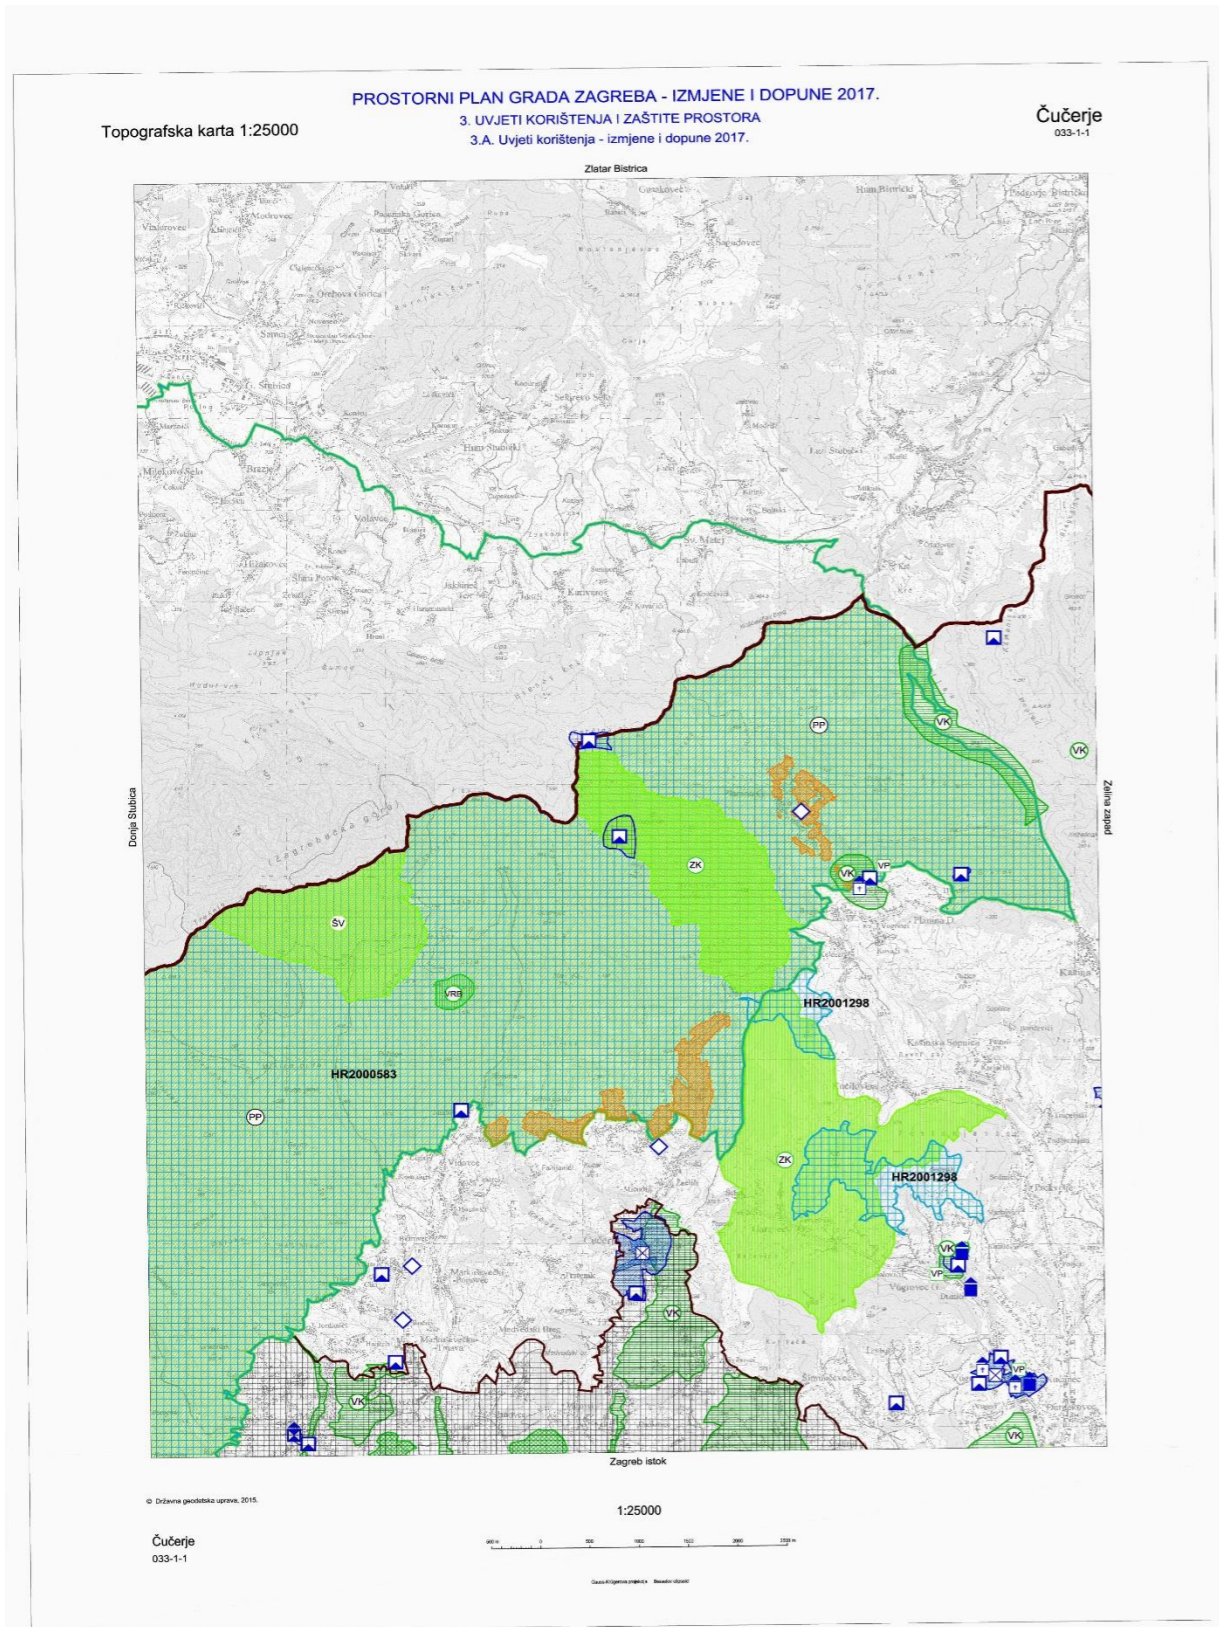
PROSTORNI PLAN GRADA ZAGREBA - IZMJENE I DOPUNE 2017.
3. UVJETI KORIŠTENJA I ZAŠTITE PROSTORA
3.A. Uvjeti korištenja - izmjene i dopune 2017.

Topografska karta 1:25000

Čučerje
033-1-1

Zlatar Bistrica

Donja Stubica

Zelina zapad

Zagreb istok

PP

VK

VK

ZK

VK

VP

ŠV

VRB

HR2001298

HR2000583

PP

ZK

HR2001298

VK

VP

VK

VK

VP

VK

© Državna geodetska uprava, 2015.

1:25000

Čučerje
033-1-1

500 m 0 500 1000 1500 2000 2500 m

Gauss-Krügerova projekcija Bessel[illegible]